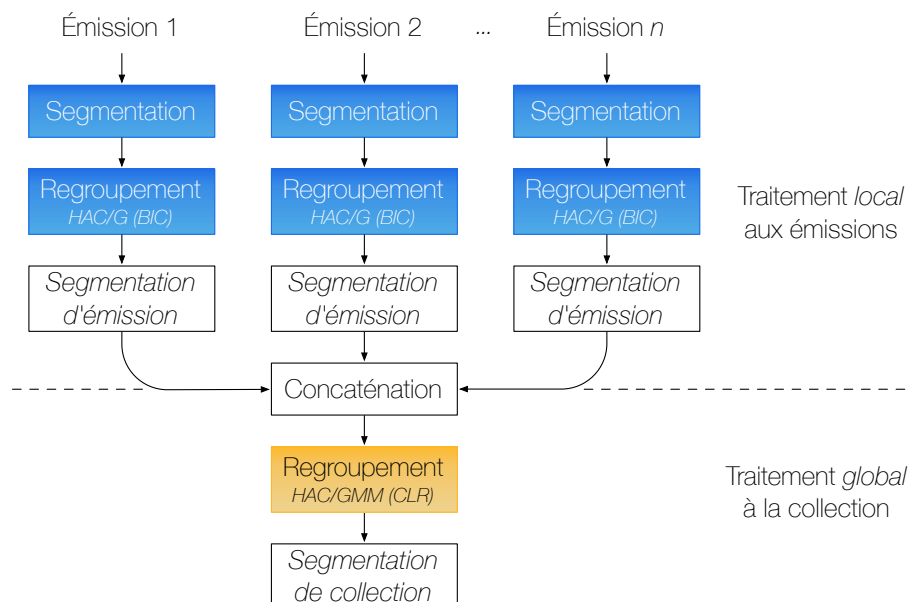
Émission 1

Émission 2

...

Émission *n*

Segmentation

Regroupement
*HAC/G (BIC)*

*Segmentation d'émission*

Segmentation

Regroupement
*HAC/G (BIC)*

*Segmentation d'émission*

Segmentation

Regroupement
*HAC/G (BIC)*

*Segmentation d'émission*

Traitement *local* aux émissions

Concaténation

Regroupement
*HAC/GMM (CLR)*

*Segmentation de collection*

Traitement *global* à la collection